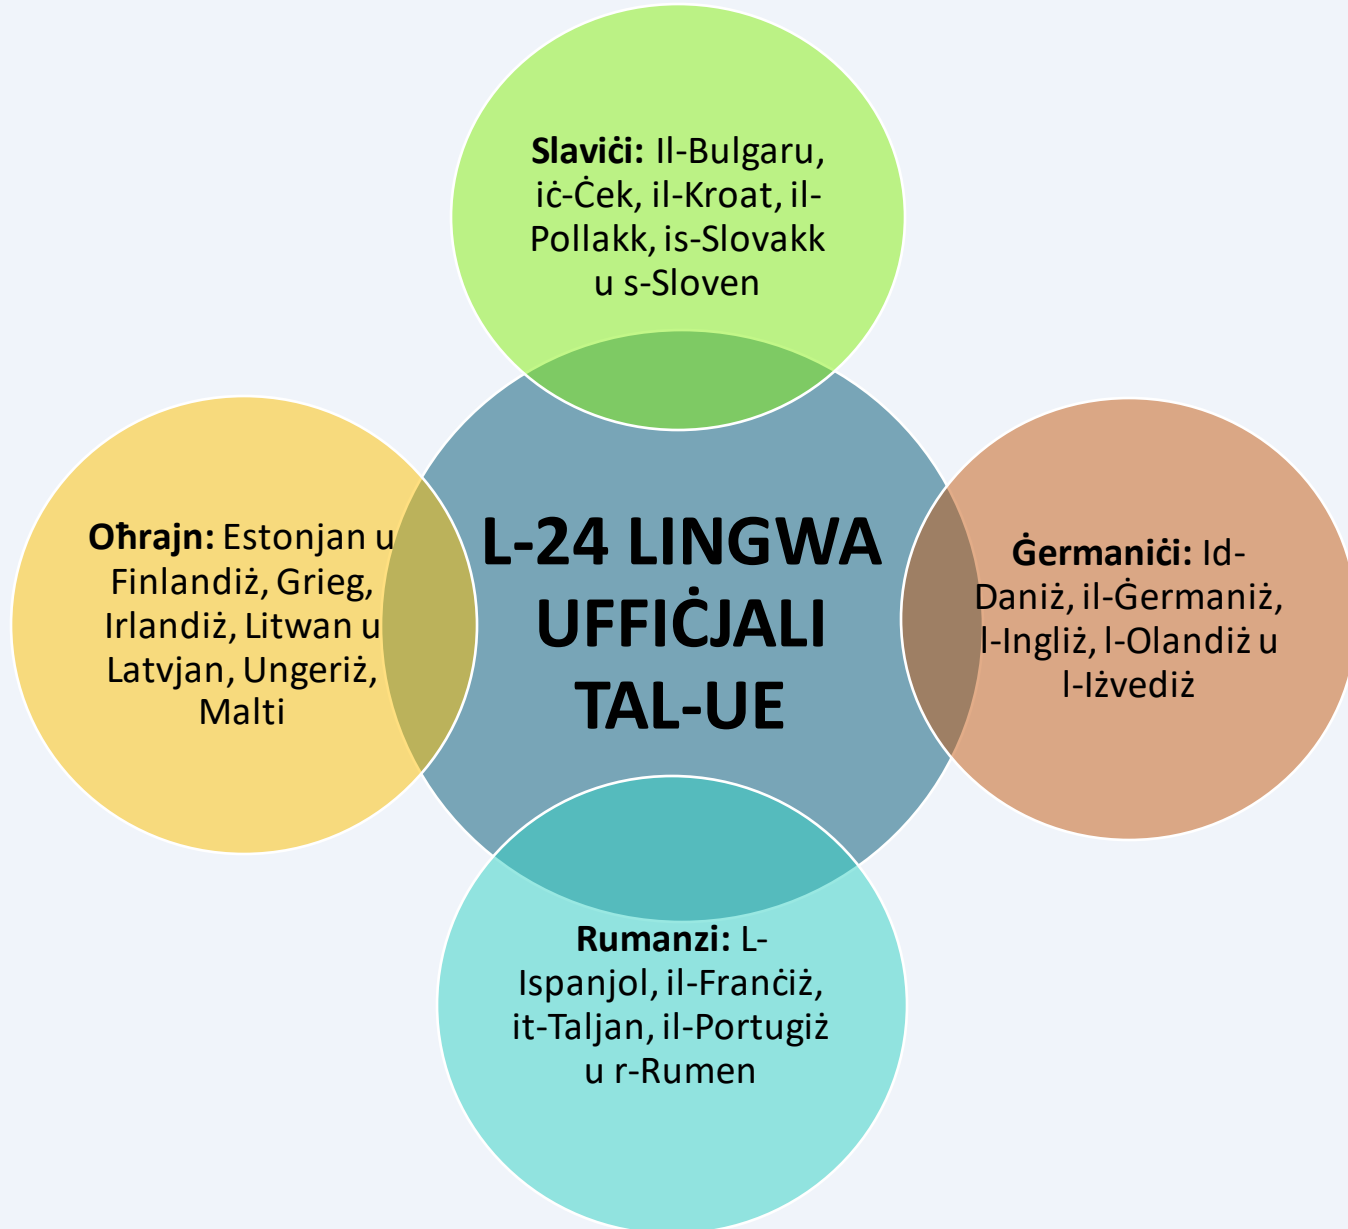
Slaviċi: Il-Bulgaru, iċ-Ċek, il-Kroat, il-Pollakk, is-Slovakk u s-Sloven

Oħrajn: Estonjan u Finlandiż, Grieg, Irlandiż, Litwan u Latvjan, Ungeriż, Malti

L-24 LINGWA UFFIĊJALI TAL-UE

Ġermaniċi: Id-Daniż, il-Ġermaniż, l-Ingliż, l-Olandiż u l-Iżvediż

Rumanzi: L-Ispanjol, il-Franċiż, it-Taljan, il-Portugiż u r-Rumen